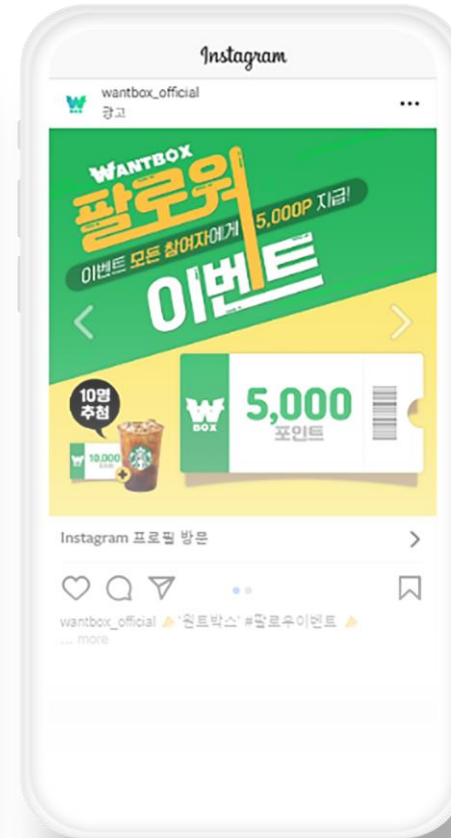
Instagram

wantbox_official
광고

WANTBOX
팔로워
이벤트 모든 참여자에게 5,000P 지급!
이벤트

10명 추첨

10,000

W BOX

5,000
포인트

Instagram 프로필 방문

wantbox_official 👍 '원트박스' #팔로우이벤트 👍
... more